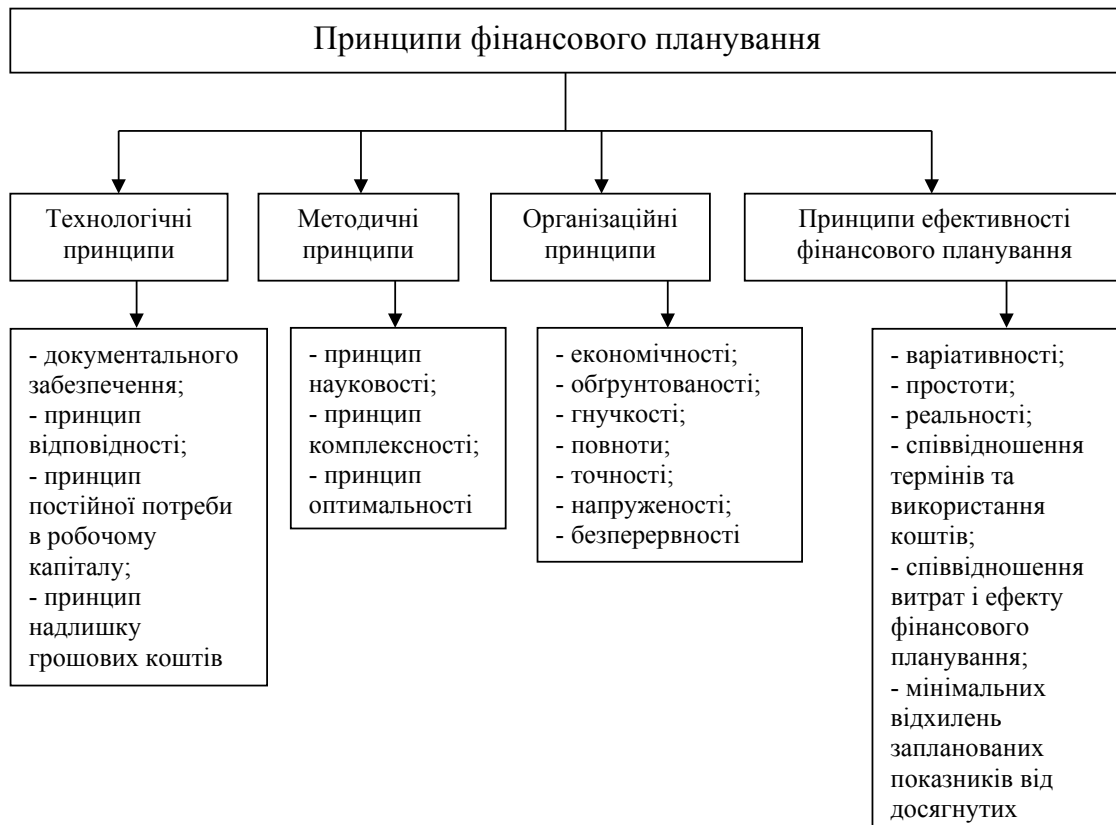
Принципи фінансового планування

Технологічні принципи

Методичні принципи

Організаційні принципи

Принципи ефективності фінансового планування

- документального забезпечення;
- принцип відповідності;
- принцип постійної потреби в робочому капіталу;
- принцип надлишку грошових коштів

- принцип науковості;
- принцип комплексності;
- принцип оптимальності

- економічності;
- обґрунтованості;
- гнучкості;
- повноти;
- точності;
- напруженості;
- безперервності

- варіативності;
- простоти;
- реальності;
- співвідношення термінів та використання коштів;
- співвідношення витрат і ефекту фінансового планування;
- мінімальних відхилень запланованих показників від досягнутих